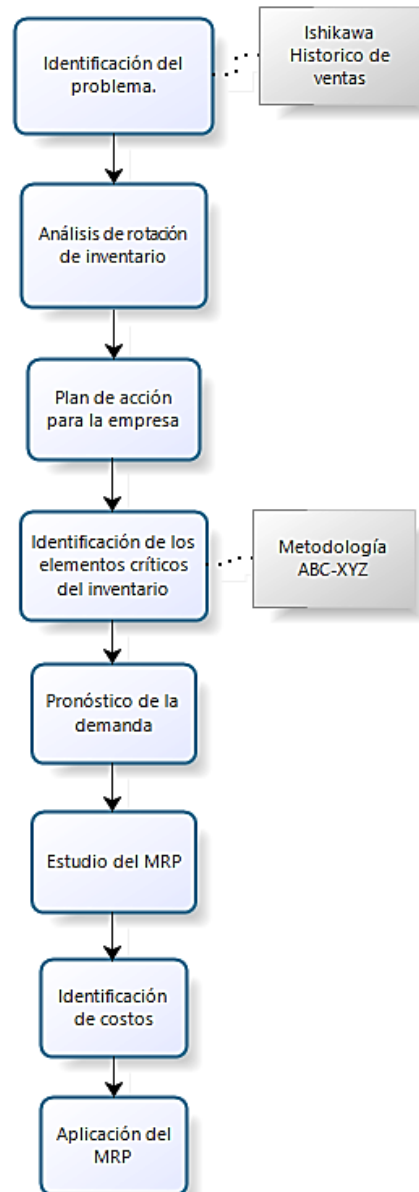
Identificación del problema.

Ishikawa Historico de ventas

Análisis de rotación de inventario

Plan de acción para la empresa

Identificación de los elementos críticos del inventario

Metodología ABC-XYZ

Pronóstico de la demanda

Estudio del MRP

Identificación de costos

Aplicación del MRP